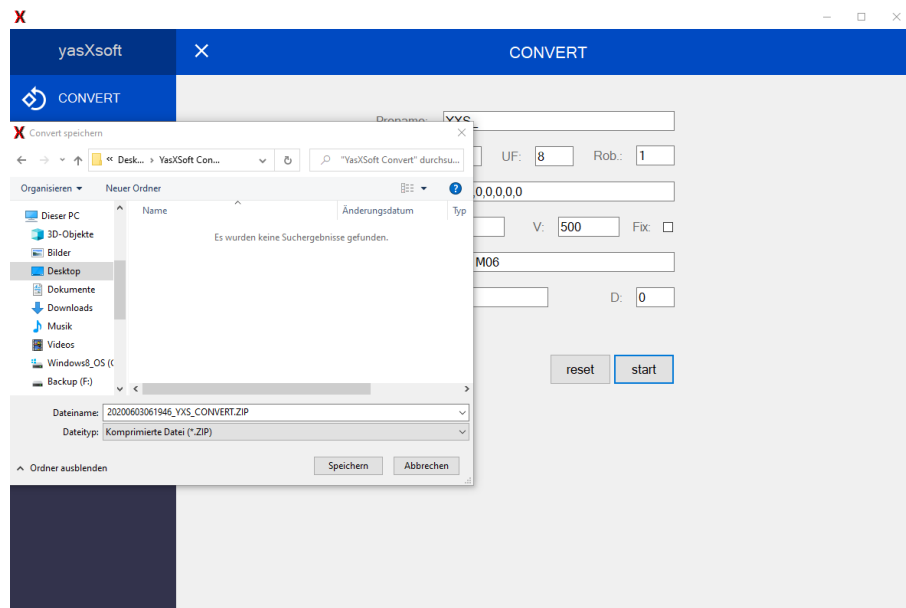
X

yasXsoft

CONVERT

CONVERT

Progname: XYS_

UF: 8 Rob.: 1

,0,0,0,0,0

V: 500 Fix:

M06

D: 0

reset start

Convert speichern

« Desk... › YasXSoft Con...

"YasXSoft Convert" durchsu...

Organisieren ▾ Neuer Ordner

Dieser PC
3D-Objekte
Bilder
Desktop
Dokumente
Downloads
Musik
Videos
Windows8_OS (C
Backup (F:)

Name Änderungsdatum Typ

Es wurden keine Suchergebnisse gefunden.

Dateiname: 20200603061946_YXS_CONVERT.ZIP
Dateityp: Komprimierte Datei (*.ZIP)

Ordner ausblenden

Speichern Abbrechen